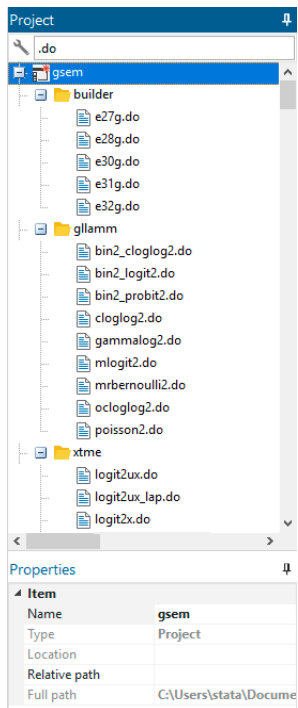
Project

.do

gsem
builder
e27g.do
e28g.do
e30g.do
e31g.do
e32g.do
gllamm
bin2_cloglog2.do
bin2_logit2.do
bin2_probit2.do
cloglog2.do
gammalog2.do
mlogit2.do
mrbernoulli2.do
ocloglog2.do
poisson2.do
xtme
logit2ux.do
logit2ux_lap.do
logit2x.do

Properties

Item

| | |
|---|---|
| Name | gsem |
| Type | Project |
| Location | |
| Relative path | |
| Full path | C:\Users\stata\Docume |